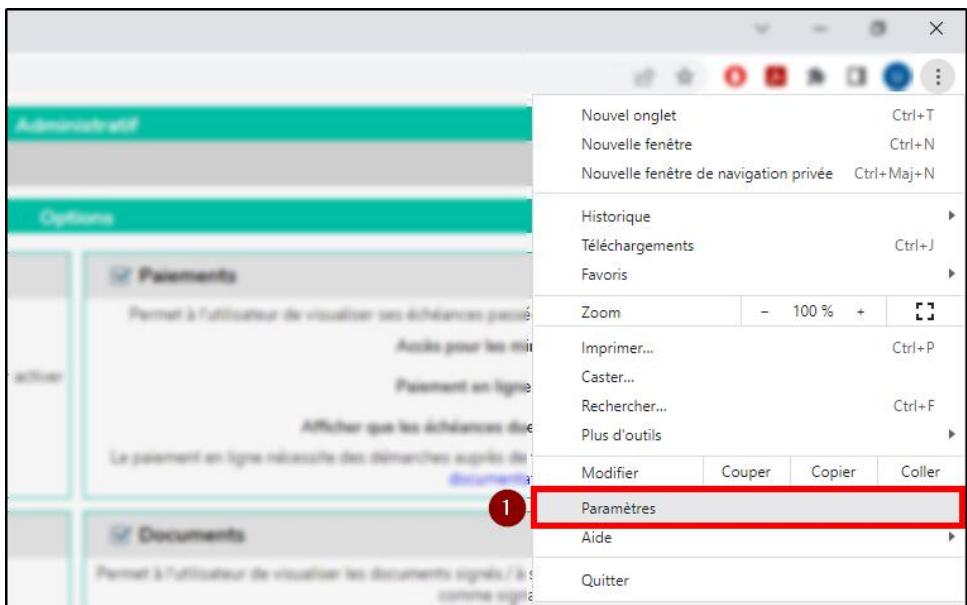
Administratif

Options

Paiements

Permet à l'utilisateur de visualiser ses échéances passé

Accès pour les mi

activer

Paiement en ligne

Afficher que les échéances du

Le paiement en ligne nécessite des démarches auprès de

documenta

Documents

Permet à l'utilisateur de visualiser les documents signés / à s

comme signa

Nouvel onglet Ctrl+T
Nouvelle fenêtre Ctrl+N
Nouvelle fenêtre de navigation privée Ctrl+Maj+N

Historique
Téléchargements Ctrl+J
Favoris

Zoom – 100 % +

Imprimer... Ctrl+P
Caster...
Rechercher... Ctrl+F
Plus d'outils

Modifier Couper Copier Coller

1

Paramètres
Aide

Quitter